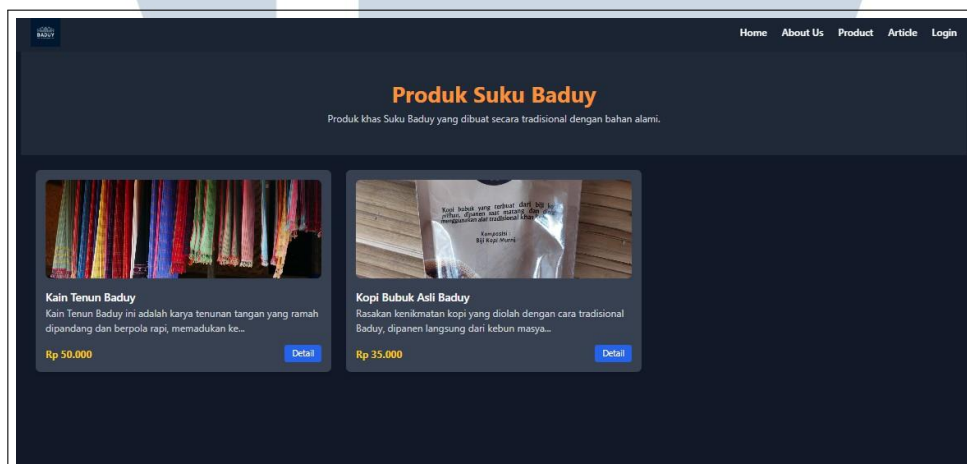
BADUY

Home About Us Product Article Login

Produk Suku Baduy

Produk khas Suku Baduy yang dibuat secara tradisional dengan bahan alami.

Kain Tenun Baduy

Kain Tenun Baduy ini adalah karya tenunan tangan yang ramah dipandang dan berpola rapi, memadukan ke...

Rp 50.000

Detail

Kopi bubuk yang terbuat dari biji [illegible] dipanen saat matang dan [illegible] menggunakan alat tradisional khas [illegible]

Komposisi :
Biji Kopi Murni

Kopi Bubuk Asli Baduy

Rasakan kenikmatan kopi yang diolah dengan cara tradisional Baduy, dipanen langsung dari kebun masya...

Rp 35.000

Detail